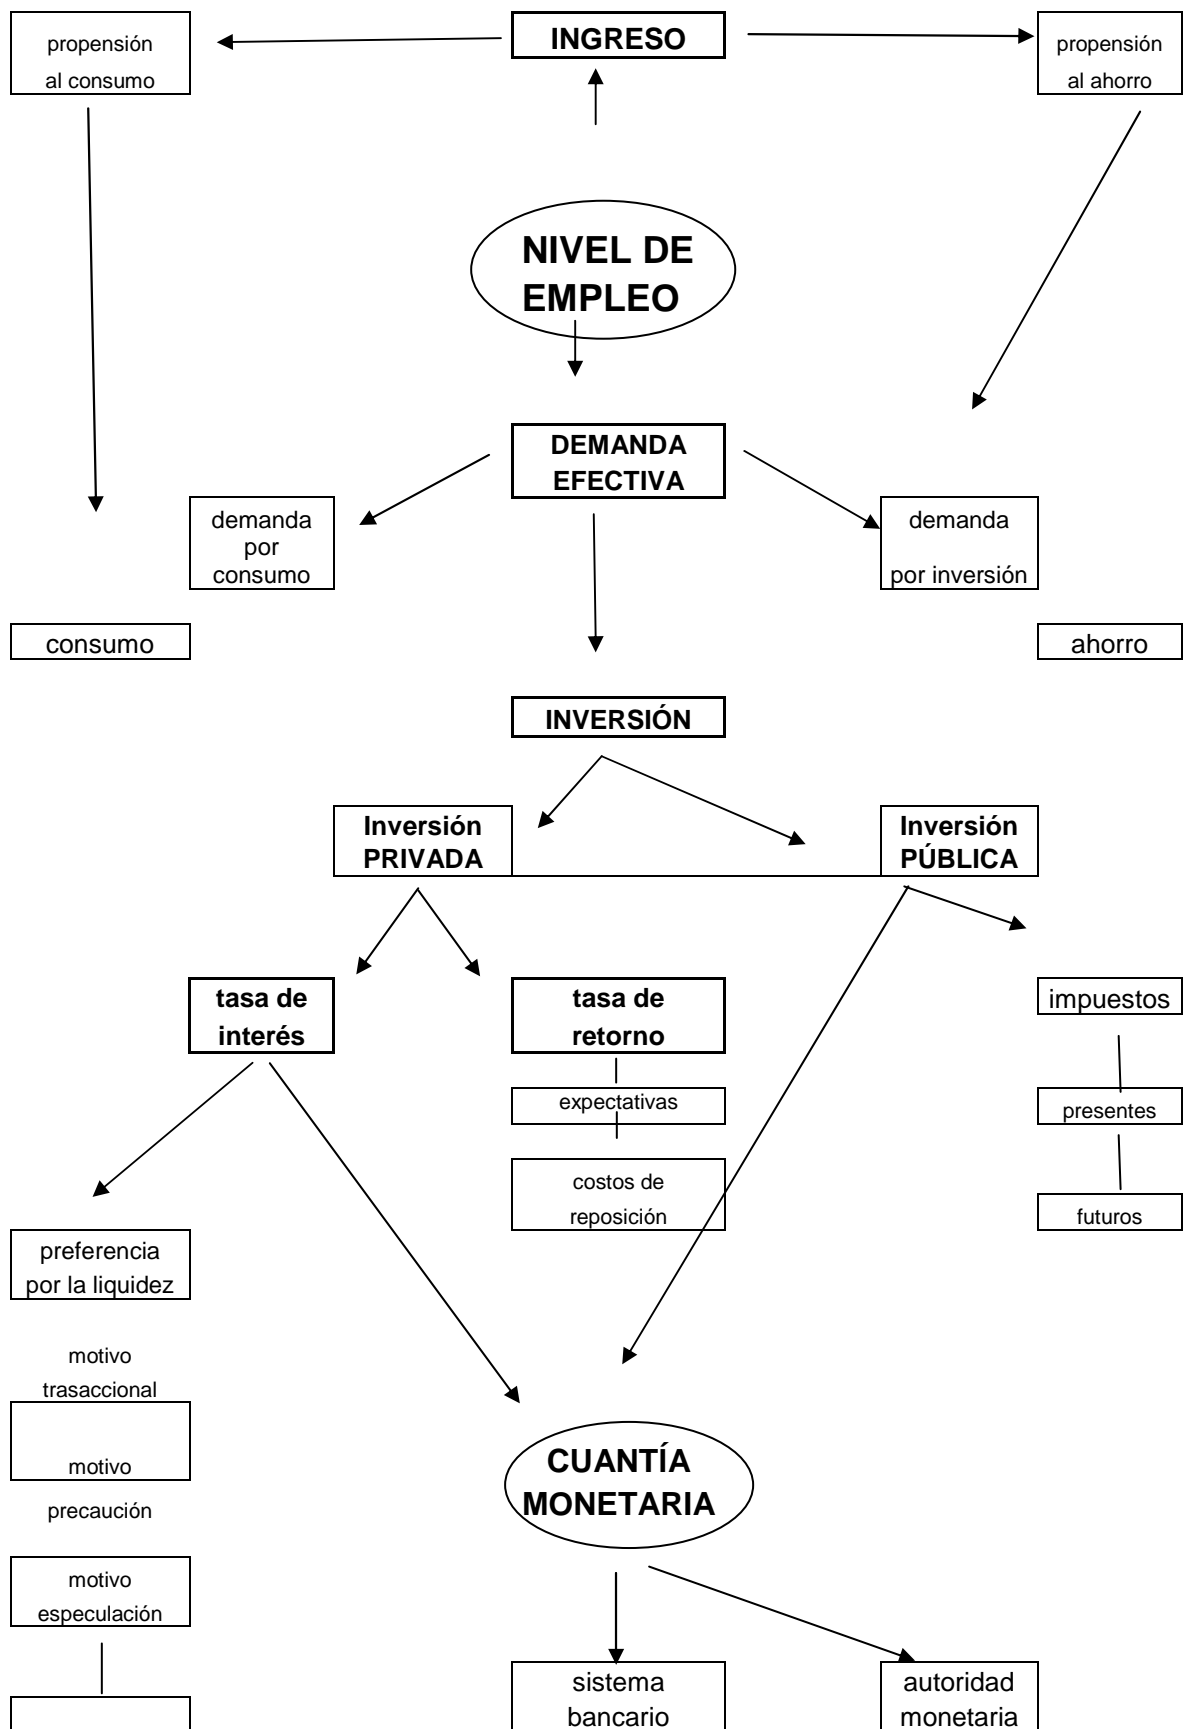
propensión al consumo

INGRESO

propensión al ahorro

NIVEL DE EMPLEO

DEMANDA EFECTIVA

demanda por consumo

demanda por inversión

consumo

ahorro

INVERSIÓN

Inversión PRIVADA

Inversión PÚBLICA

tasa de interés

tasa de retorno

impuestos

expectativas

presentes

costos de reposición

futuros

preferencia por la liquidez

motivo trasaccional

motivo precaución

motivo especulación

CUANTÍA MONETARIA

sistema bancario

autoridad monetaria